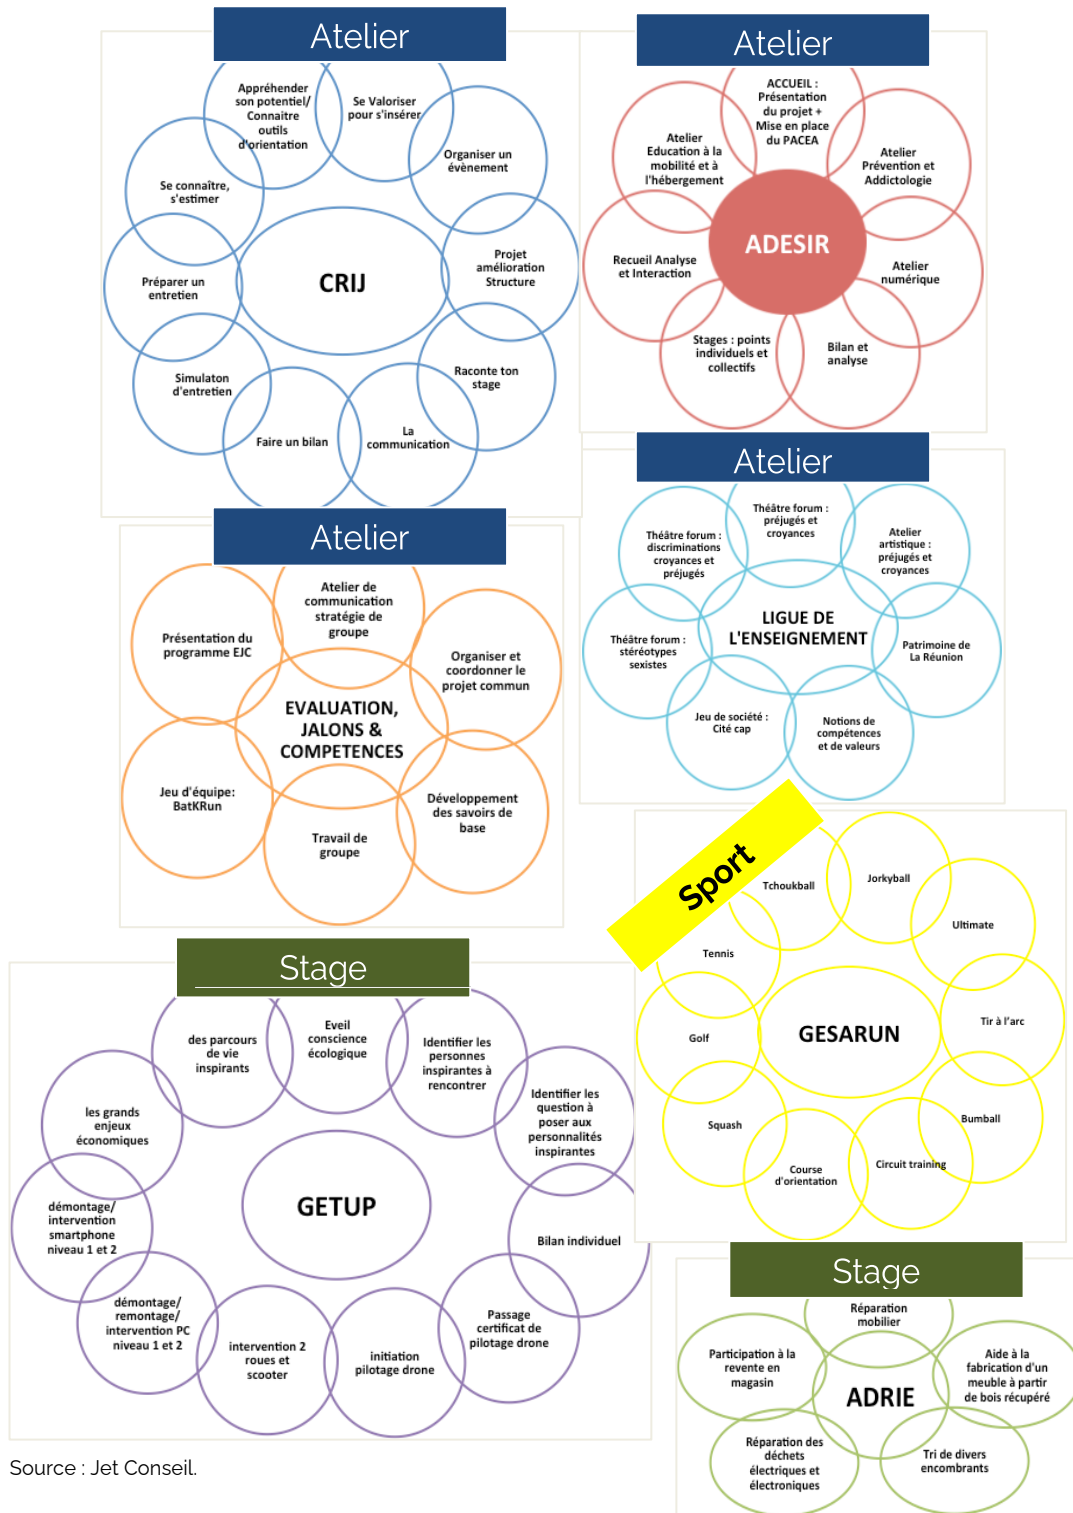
Atelier

CRIJ

Appréhender son potentiel/ Connaitre outils d'orientation

Se Valoriser pour s'insérer

Organiser un évènement

Se connaître, s'estimer

Projet amélioration Structure

Préparer un entretien

Raconte ton stage

Simulaton d'entretien

Faire un bilan

La communication

Atelier

ADESIR

ACCUEIL : Présentation du projet + Mise en place du PACEA

Atelier Education à la mobilité et à l'hébergement

Atelier Prévention et Addictologie

Recueil Analyse et Interaction

Atelier numérique

Stages : points individuels et collectifs

Bilan et analyse

Atelier

EVALUATION, JALONS & COMPETENCES

Atelier de communication stratégie de groupe

Présentation du programme EJC

Organiser et coordonner le projet commun

Jeu d'équipe: BatKRun

Développement des savoirs de base

Travail de groupe

Atelier

LIGUE DE L'ENSEIGNEMENT

Théâtre forum : préjugés et croyances

Théâtre forum : discriminations croyances et préjugés

Atelier artistique : préjugés et croyances

Théâtre forum : stéréotypes sexistes

Patrimoine de La Réunion

Jeu de société : Cité cap

Notions de compétences et de valeurs

Sport

GESARUN

Tchoukball

Jorkyball

Ultimate

Tennis

Golf

Tir à l'arc

Squash

Bumball

Course d'orientation

Circuit training

Stage

GETUP

des parcours de vie inspirants

Eveil conscience écologique

Identifier les personnes inspirantes à rencontrer

les grands enjeux économiques

Identifier les question à poser aux personnalités inspirantes

démontage/ intervention smartphone niveau 1 et 2

Bilan individuel

démontage/ remontage/ intervention PC niveau 1 et 2

intervention 2 roues et scooter

initiation pilotage drone

Passage certificat de pilotage drone

Stage

ADRIE

Réparation mobilier

Participation à la revente en magasin

Aide à la fabrication d'un meuble à partir de bois récupéré

Réparation des déchets électriques et électroniques

Tri de divers encombrants

Source : Jet Conseil.